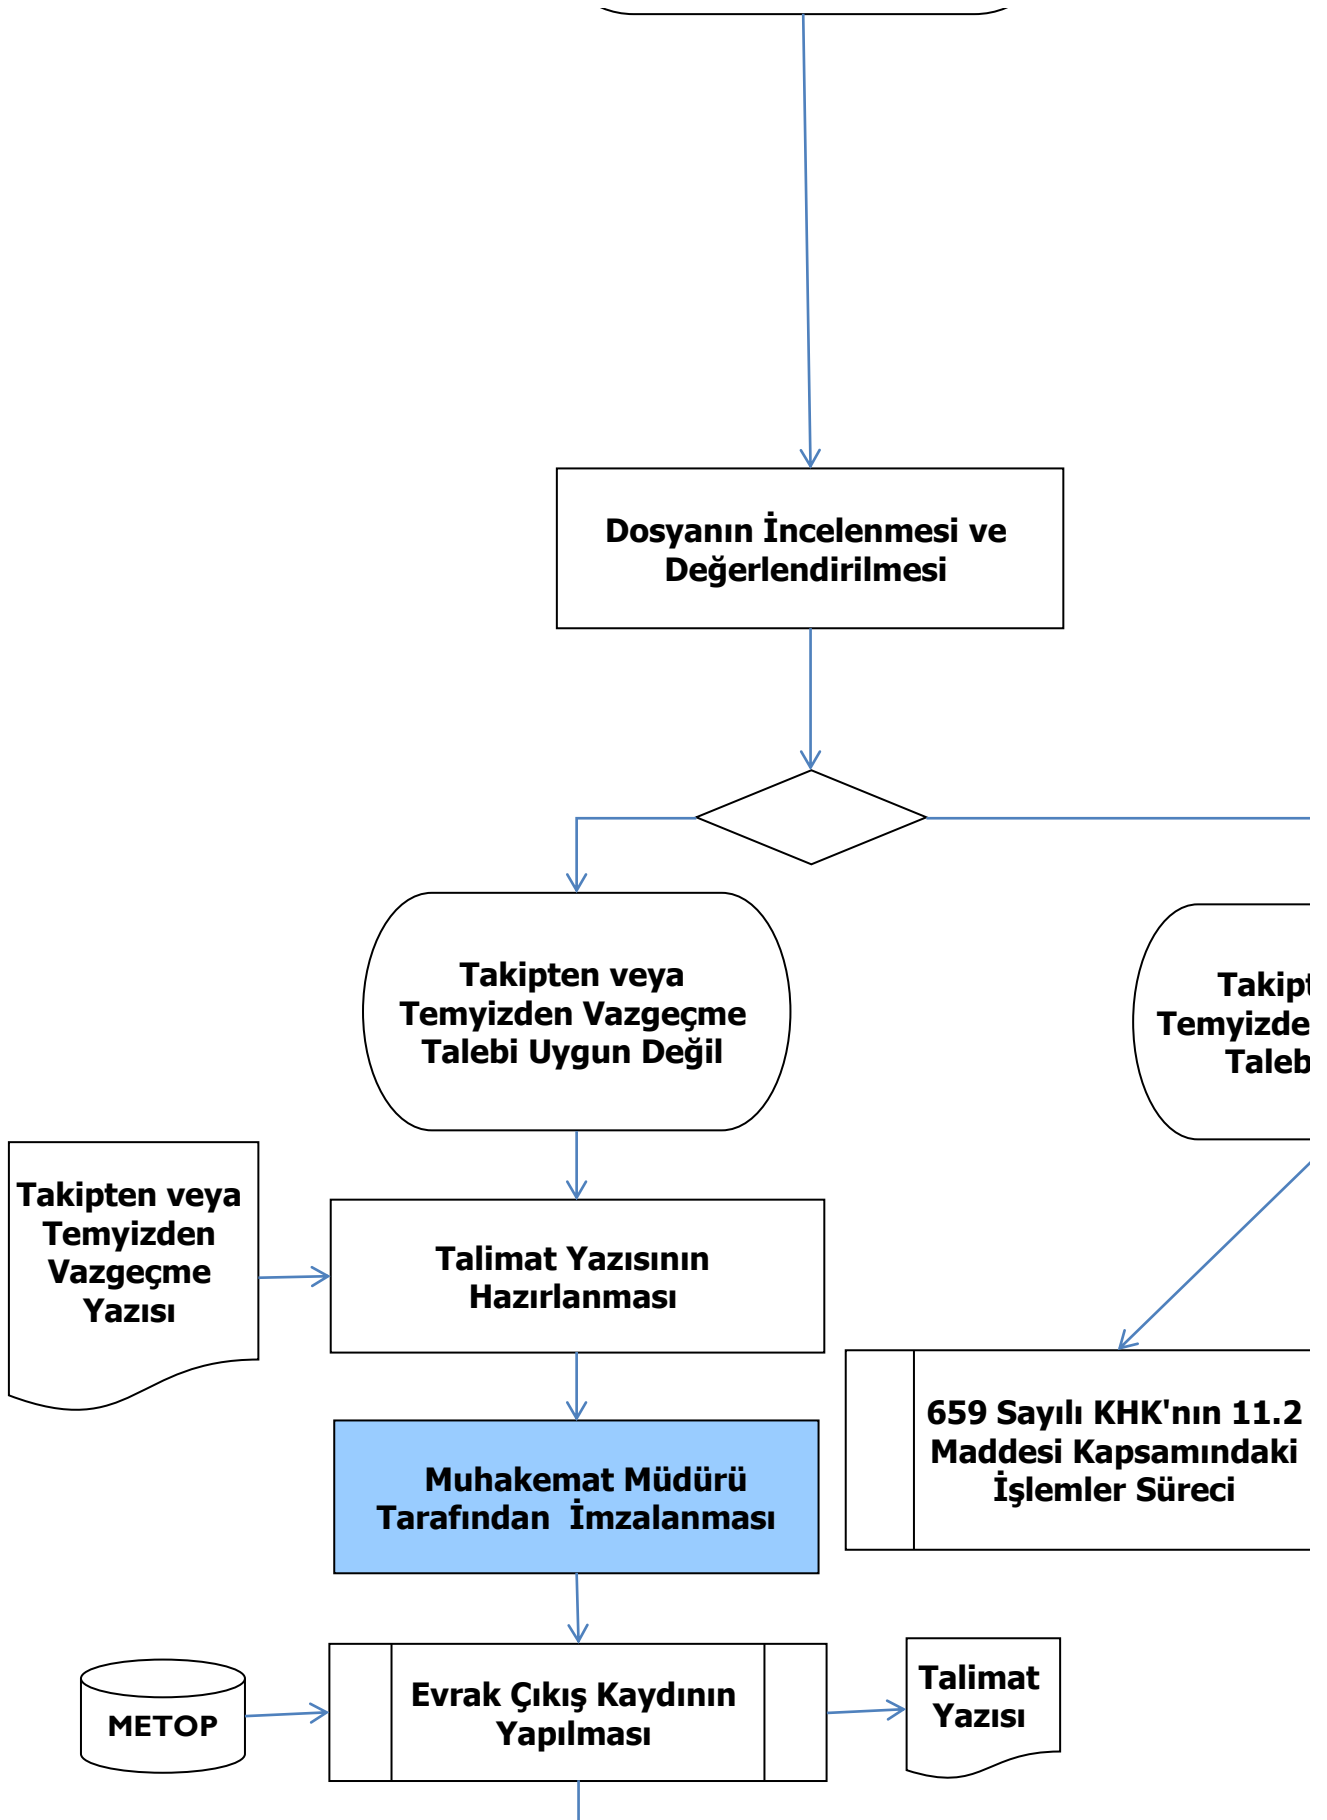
Dosyanın İncelenmesi ve Değerlendirilmesi

Takipten veya Temyizden Vazgeçme Talebi Uygun Değil

Takipt
Temyizde
Taleb

Takipten veya Temyizden Vazgeçme Yazısı

Talimat Yazısının Hazırlanması

659 Sayılı KHK'nın 11.2 Maddesi Kapsamındaki İşlemler Süreci

Muhakemat Müdürü Tarafından İmzalanması

METOP

Evrak Çıkış Kaydının Yapılması

Talimat Yazısı